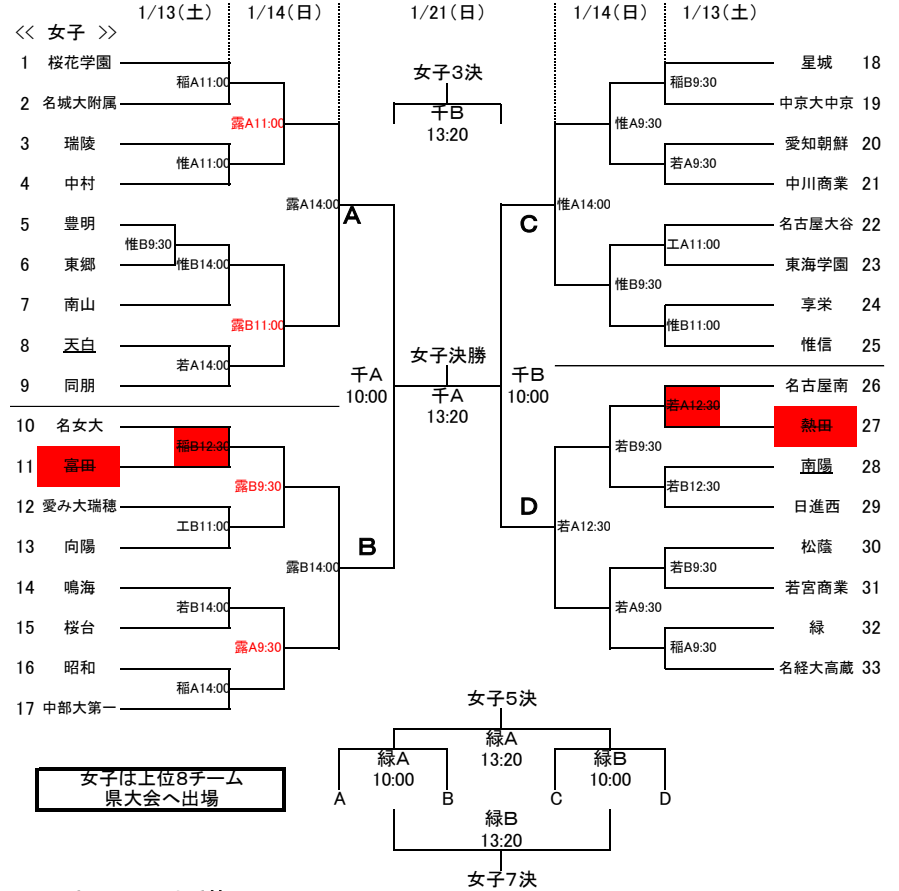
1/13(土)　1/14(日)　1/21(日)　1/14(日)　1/13(土)

<< 女子 >>

1 桜花学園
2 名城大附属
3 瑞陵
4 中村
5 豊明
6 東郷
7 南山
8 天白
9 同朋
10 名女大
11 富田
12 愛み大瑞穂
13 向陽
14 鳴海
15 桜台
16 昭和
17 中部大第一

稲A11:00
露A11:00
惟A11:00
露A14:00
惟B9:30
惟B14:00
露B11:00
若A14:00
稲B12:30
露B9:30
工B11:00
露B14:00
若B14:00
露A9:30
稲A14:00

A
B

女子3決
千B
13:20

千A
10:00

女子決勝
千A
13:20

千B
10:00

C
D

星城 18
中京大中京 19
愛知朝鮮 20
中川商業 21
名古屋大谷 22
東海学園 23
享栄 24
惟信 25
名古屋南 26
熱田 27
南陽 28
日進西 29
松蔭 30
若宮商業 31
緑 32
名経大高蔵 33

稲B9:30
惟A9:30
若A9:30
惟A14:00
工A11:00
惟B9:30
惟B11:00
若A12:30
若B9:30
若B12:30
若A12:30
若B9:30
若A9:30
稲A9:30

女子5決
緑A
13:20

緑A
10:00

緑B
10:00

A　B　C　D

緑B
13:20

女子7決

女子は上位8チーム
県大会へ出場